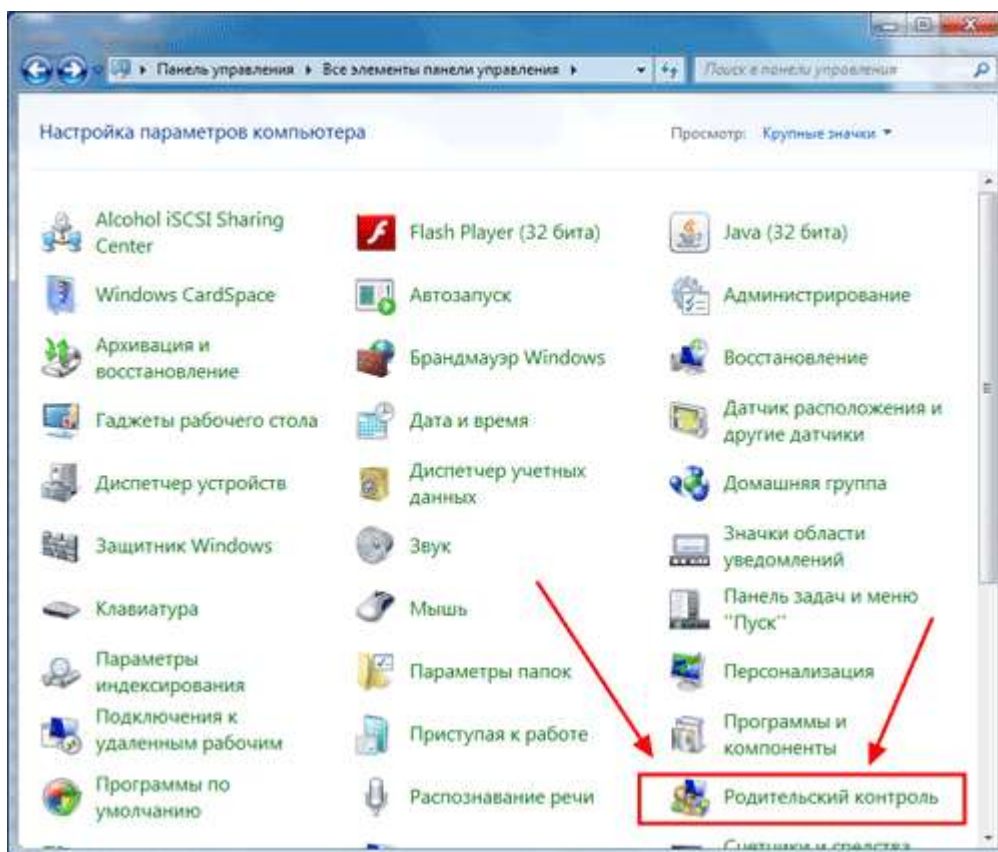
Панель управления ▸ Все элементы панели управления ▸

Поиск в панели управления

Настройка параметров компьютера

Просмотр: Крупные значки ▾

Alcohol iSCSI Sharing Center

Windows CardSpace

Архивация и восстановление

Гаджеты рабочего стола

Диспетчер устройств

Защитник Windows

Клавиатура

Параметры индексирования

Подключения к удаленным рабочим

Программы по умолчанию

Flash Player (32 бита)

Автозапуск

Брандмауэр Windows

Дата и время

Диспетчер учетных данных

Звук

Мышь

Параметры папок

Приступая к работе

Распознавание речи

Java (32 бита)

Администрирование

Восстановление

Датчик расположения и другие датчики

Домашняя группа

Значки области уведомлений

Панель задач и меню "Пуск"

Персонализация

Программы и компоненты

Родительский контроль

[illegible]